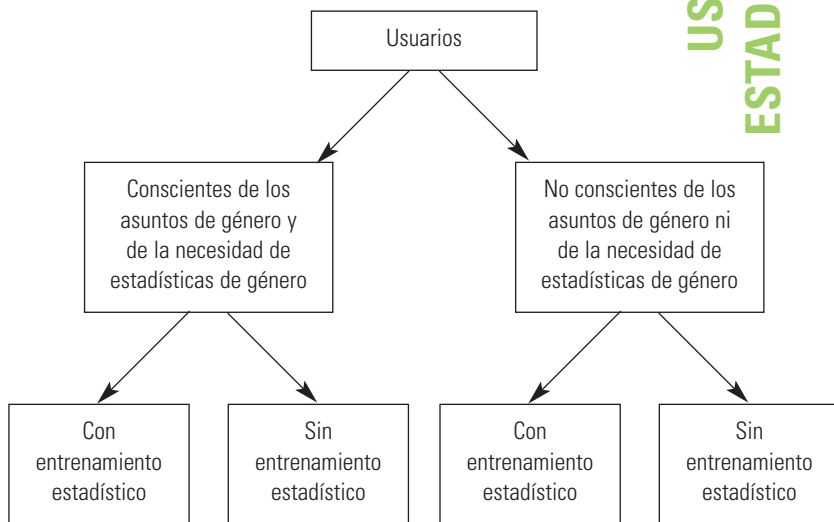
US
ESTAD

Usuarios

Conscientes de los asuntos de género y de la necesidad de estadísticas de género

No conscientes de los asuntos de género ni de la necesidad de estadísticas de género

Con entrenamiento estadístico

Sin entrenamiento estadístico

Con entrenamiento estadístico

Sin entrenamiento estadístico